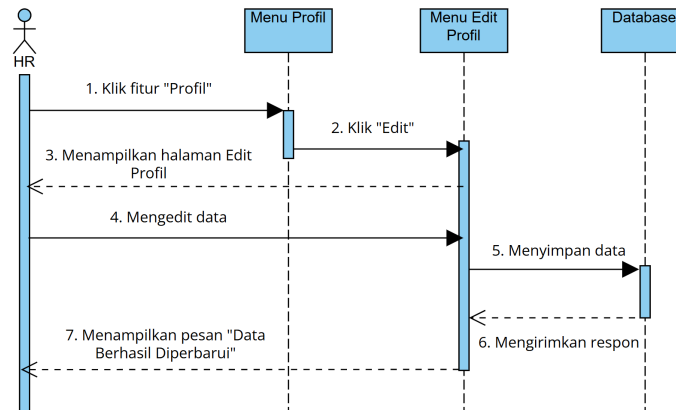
HR

Menu Profil

Menu Edit Profil

Database

1. Klik fitur "Profil"

2. Klik "Edit"

3. Menampilkan halaman Edit Profil

4. Mengedit data

5. Menyimpan data

6. Mengirimkan respon

7. Menampilkan pesan "Data Berhasil Diperbarui"